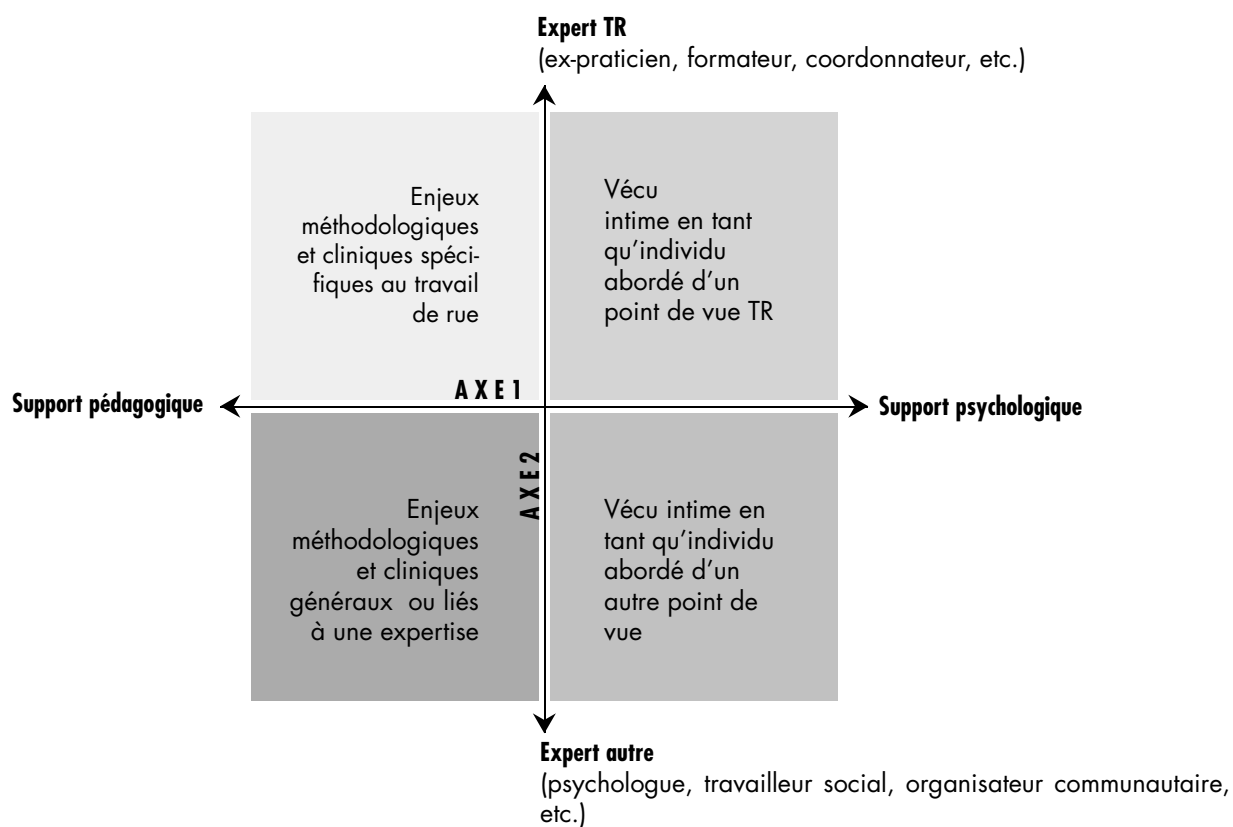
Expert TR
(ex-praticien, formateur, coordonnateur, etc.)

Enjeux méthodologiques et cliniques spécifiques au travail de rue

Vécu intime en tant qu'individu abordé d'un point de vue TR

AXE 1

Support pédagogique

Support psychologique

AXE 2

Enjeux méthodologiques et cliniques généraux ou liés à une expertise

Vécu intime en tant qu'individu abordé d'un autre point de vue

Expert autre
(psychologue, travailleur social, organisateur communautaire, etc.)